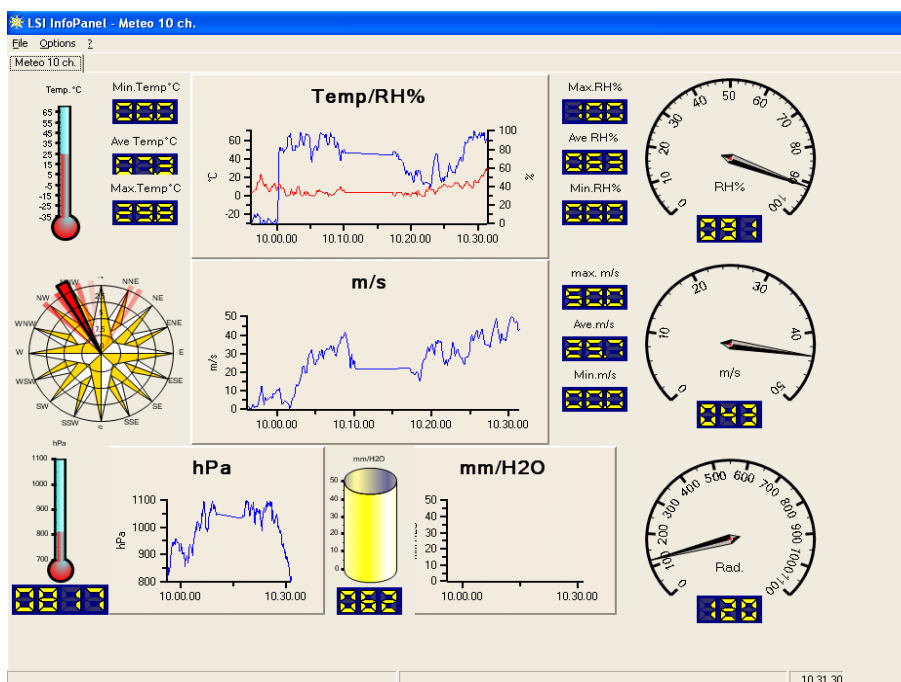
LSI InfoPanel - Meteo 10 ch.
File Options ?
Meteo 10 ch.

Temp. °C
65 55 45 35 25 15 5 -5 -15 -25 -35

Min.Temp°C
Ave Temp°C
Max.Temp°C

Temp/RH%
60 40 20 0 -20
°C
100 80 60 40 20 0
%
10.00.00 10.10.00 10.20.00 10.30.00

Max.RH%
Ave RH%
083
Min.RH%

0 10 20 30 40 50 60 70 80 90 100
RH%
091

NNE NE ENE E ESE SE SSE S SSW SW WSW W WNW NW

m/s
50 40 30 20 10 0
m/s
10.00.00 10.10.00 10.20.00 10.30.00

max. m/s
50.0
Ave.m/s
Min.m/s

0 10 20 30 40 50
m/s
043

hPa
1100 1000 900 800 700

hPa
1100 1000 900 800
hPa
10.00.00 10.30.00

mm/H2O
50 40 30 20 10 0

mm/H2O
50 40 30 20 10 0
10.00.00 10.30.00

0 100 200 300 400 500 600 700 800 900 1000 1100
Rad.
120

10.31.30